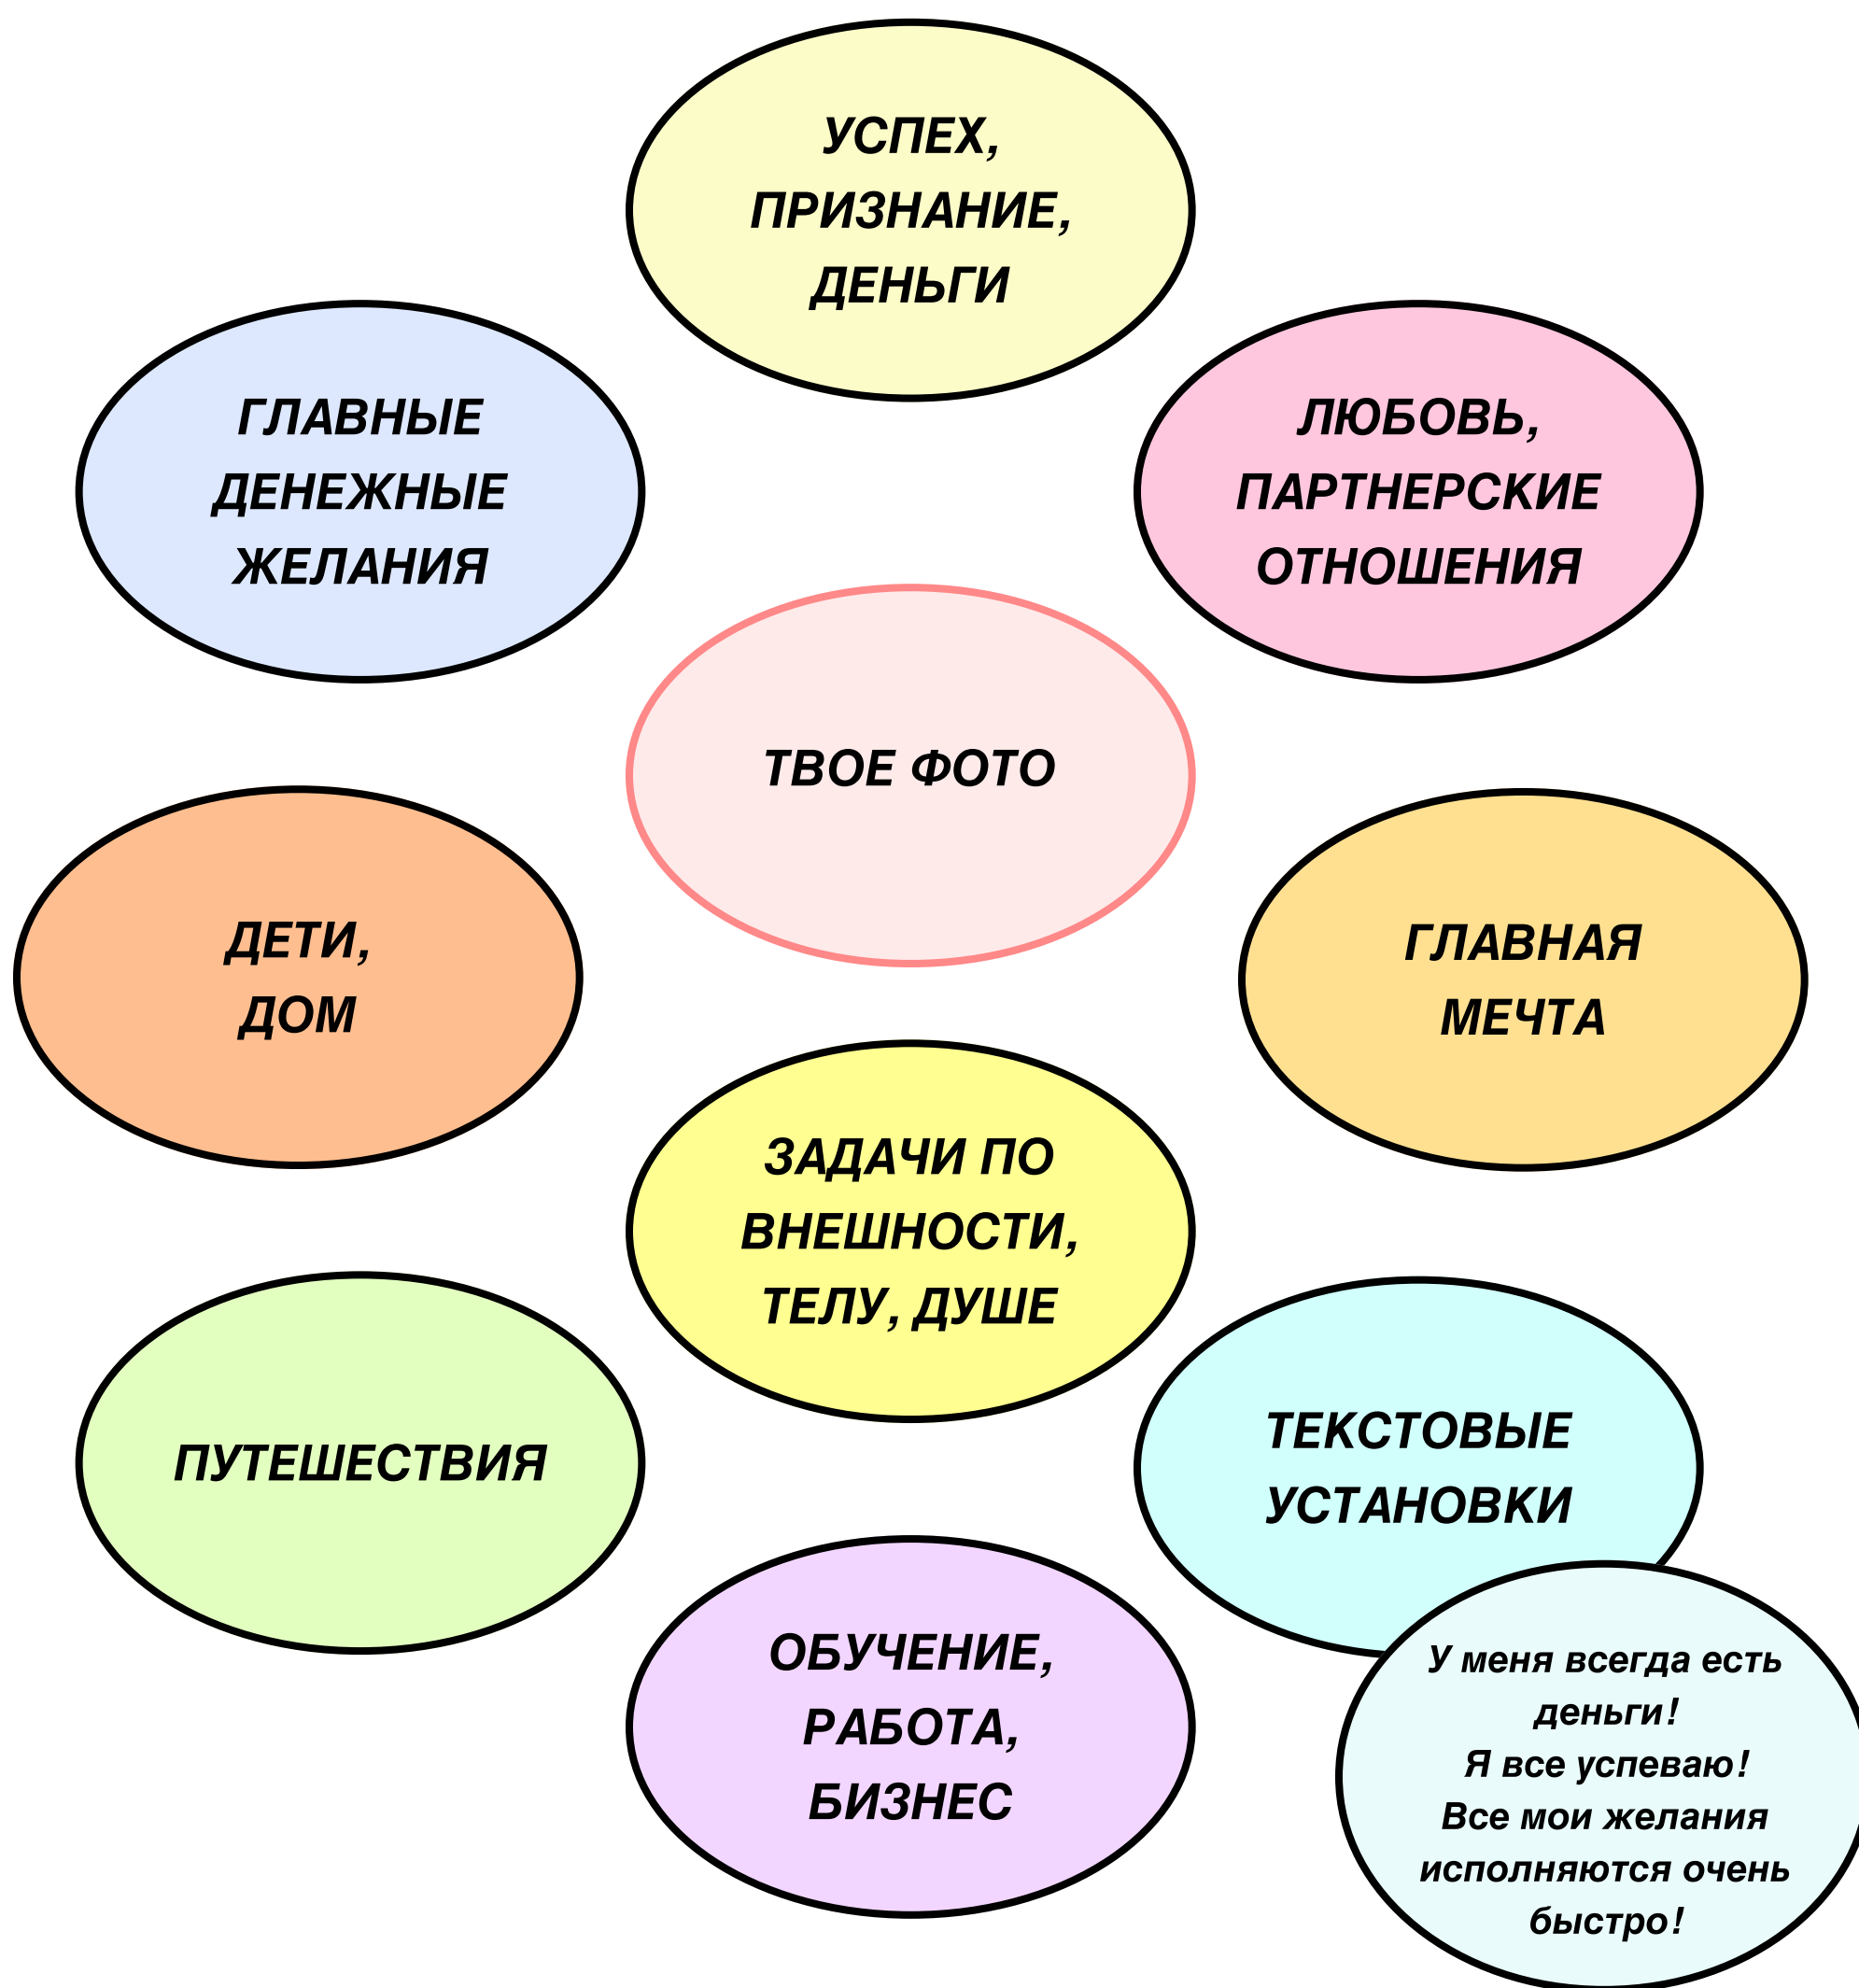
УСПЕХ, ПРИЗНАНИЕ, ДЕНЬГИ

ГЛАВНЫЕ ДЕНЕЖНЫЕ ЖЕЛАНИЯ

ЛЮБОВЬ, ПАРТНЕРСКИЕ ОТНОШЕНИЯ

ТВОЕ ФОТО

ДЕТИ, ДОМ

ГЛАВНАЯ МЕЧТА

ЗАДАЧИ ПО ВНЕШНОСТИ, ТЕЛУ, ДУШЕ

ПУТЕШЕСТВИЯ

ТЕКСТОВЫЕ УСТАНОВКИ

ОБУЧЕНИЕ, РАБОТА, БИЗНЕС

У меня всегда есть деньги!
Я все успеваю!
Все мои желания исполняются очень быстро!